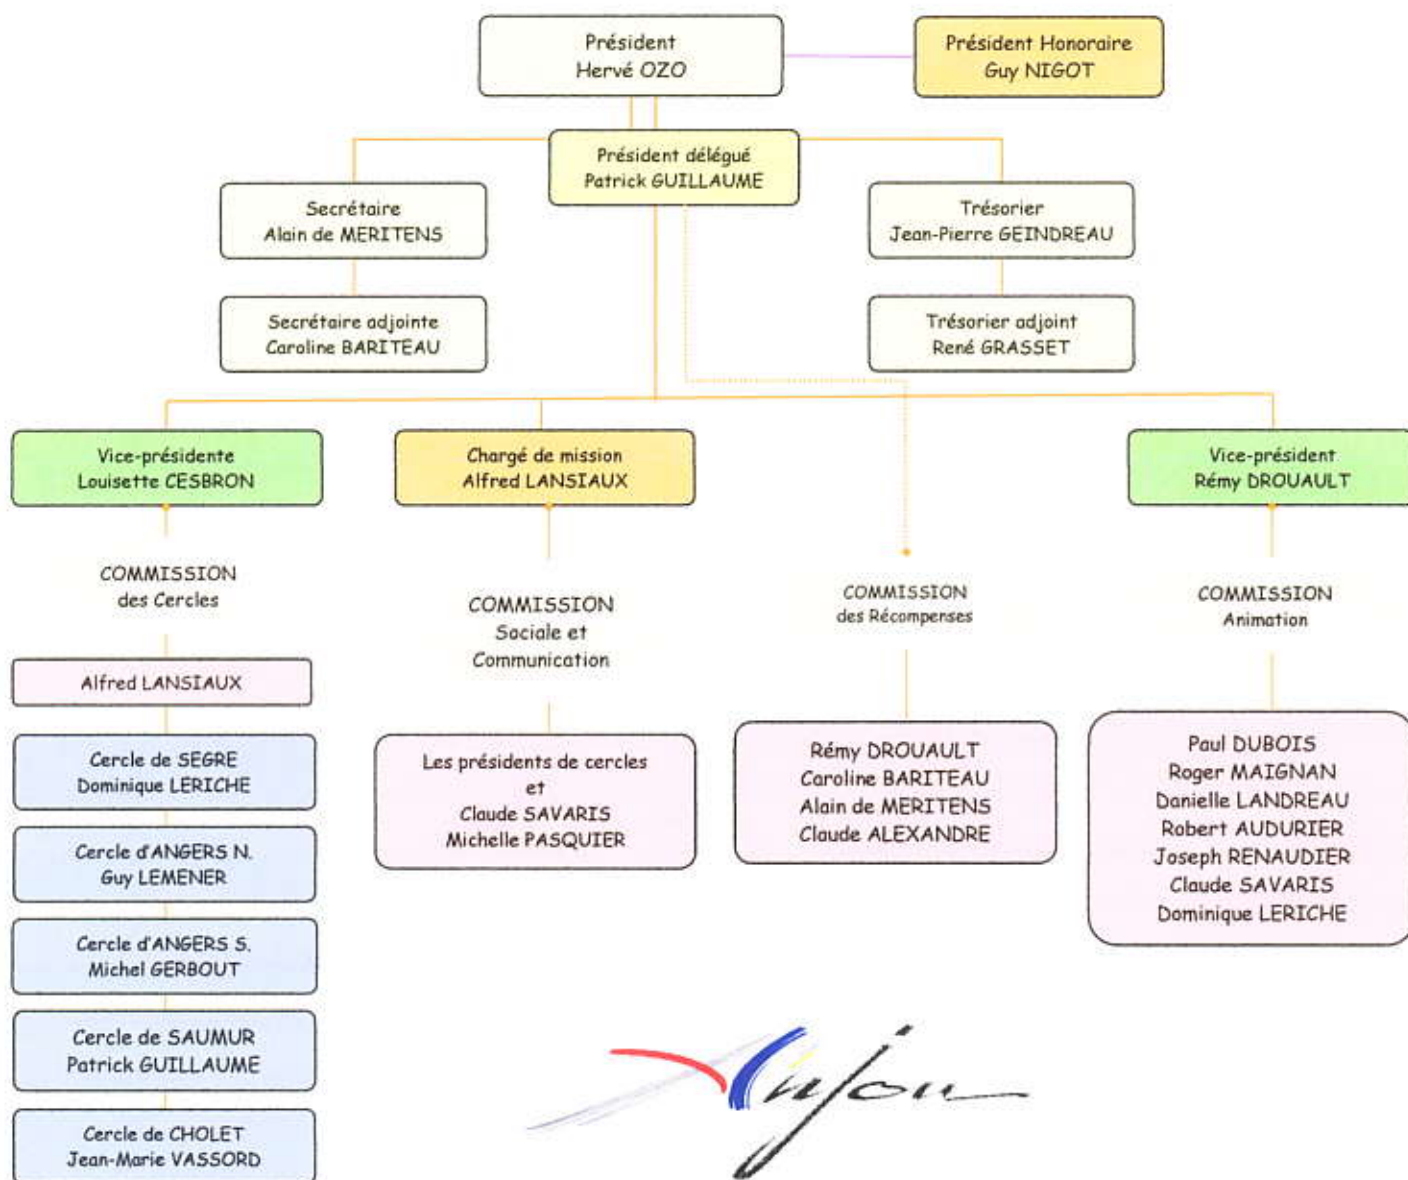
Président
Hervé OZO

Président Honoraire
Guy NIGOT

Président délégué
Patrick GUILLAUME

Secrétaire
Alain de MERITENS

Trésorier
Jean-Pierre GEINDREAU

Secrétaire adjointe
Caroline BARITEAU

Trésorier adjoint
René GRASSET

Vice-présidente
Louisette CESBRON

Chargé de mission
Alfred LANSIAUX

Vice-président
Rémy DROUAULT

COMMISSION
des Cercles

COMMISSION
Sociale et
Communication

COMMISSION
des Récompenses

COMMISSION
Animation

Alfred LANSIAUX

Cercle de SEGRE
Dominique LERICHE

Cercle d'ANGERS N.
Guy LEMENER

Cercle d'ANGERS S.
Michel GERBOUT

Cercle de SAUMUR
Patrick GUILLAUME

Cercle de CHOLET
Jean-Marie VASSORD

Les présidents de cercles
et
Claude SAVARIS
Michelle PASQUIER

Rémy DROUAULT
Caroline BARITEAU
Alain de MERITENS
Claude ALEXANDRE

Paul DUBOIS
Roger MAIGNAN
Danielle LANDREAU
Robert AUDURIER
Joseph RENAUDIER
Claude SAVARIS
Dominique LERICHE

Anjou